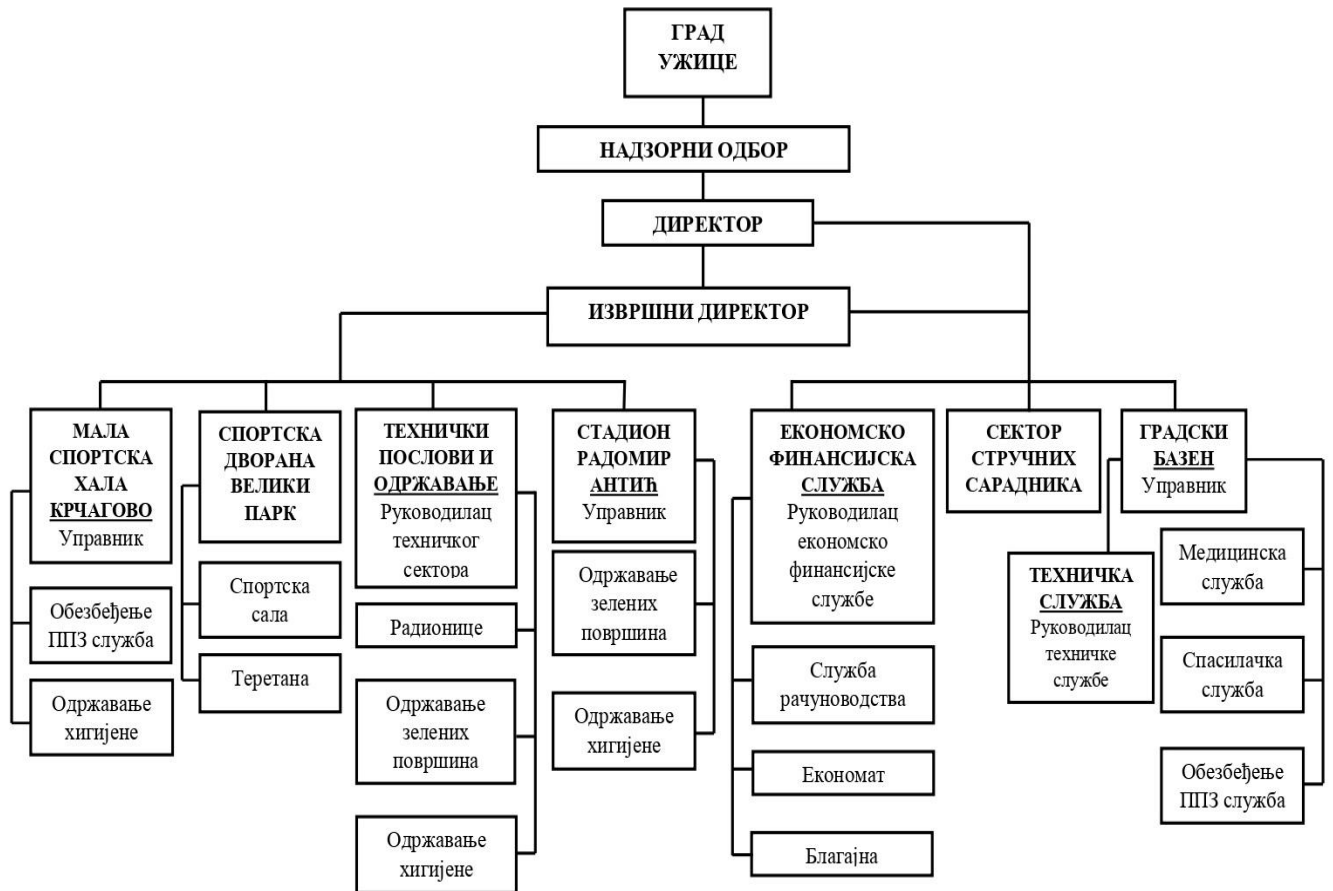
ГРАД
УЖИЦЕ

НАДЗОРНИ ОДБОР

ДИРЕКТОР

ИЗВРШНИ ДИРЕКТОР

МАЛА СПОРТСКА ХАЛА КРЧАГОВО
Управник

Обезбеђење ППЗ служба

Одржавање хигијене

СПОРТСКА ДВОРАНА ВЕЛИКИ ПАРК

Спортска сала

Теретана

ТЕХНИЧКИ ПОСЛОВИ И ОДРЖАВАЊЕ
Руководилац техничког сектора

Радионице

Одржавање зелених површина

Одржавање хигијене

СТАДИОН РАДОМИР АНТИЋ
Управник

Одржавање зелених површина

Одржавање хигијене

ЕКОНОМСКО ФИНАНСИЈСКА СЛУЖБА
Руководилац економско финансијске службе

Служба рачуноводства

Економат

Благајна

СЕКТОР СТРУЧНИХ САРАДНИКА

ГРАДСКИ БАЗЕН
Управник

ТЕХНИЧКА СЛУЖБА
Руководилац техничке службе

Медицинска служба

Спасилачка служба

Обезбеђење ППЗ служба